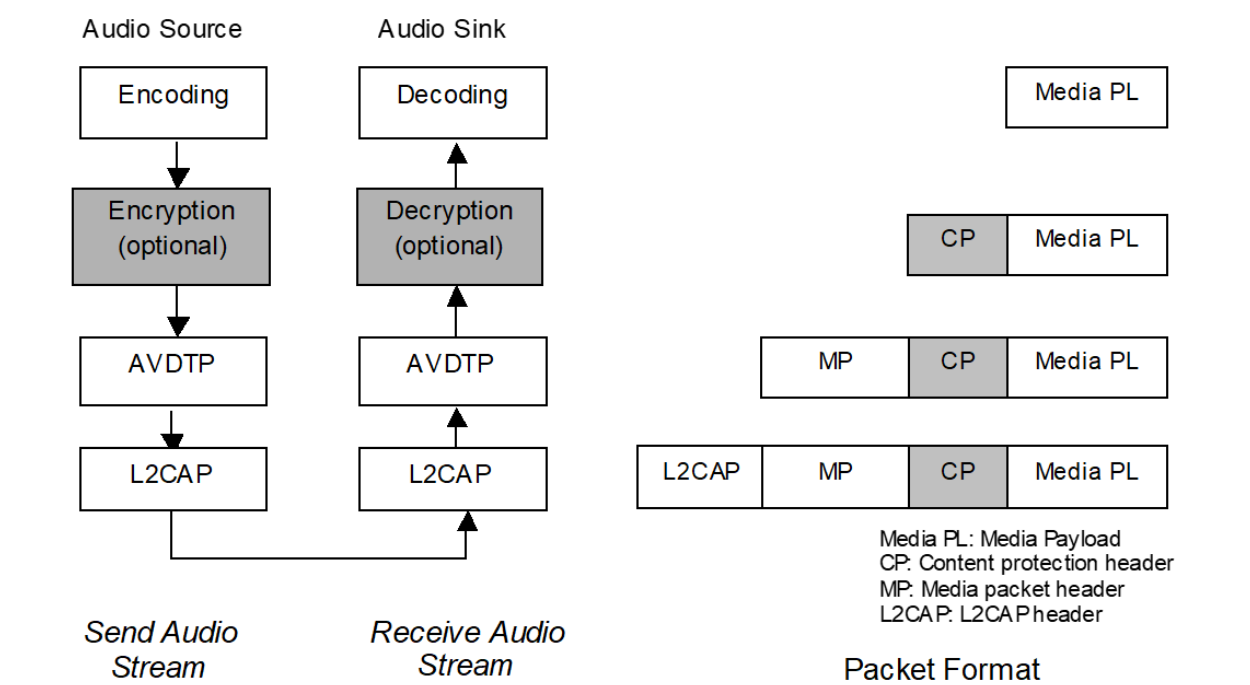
Audio Source

Encoding

Encryption (optional)

AVDTP

L2CAP

Send Audio Stream

Audio Sink

Decoding

Decryption (optional)

AVDTP

L2CAP

Receive Audio Stream

| Media PL |
|---|

| CP | Media PL |
|---|---|

| MP | CP | Media PL |
|---|---|---|

| L2CAP | MP | CP | Media PL |
|---|---|---|---|

Media PL: Media Payload
CP: Content protection header
MP: Media packet header
L2CAP: L2CAP header

Packet Format